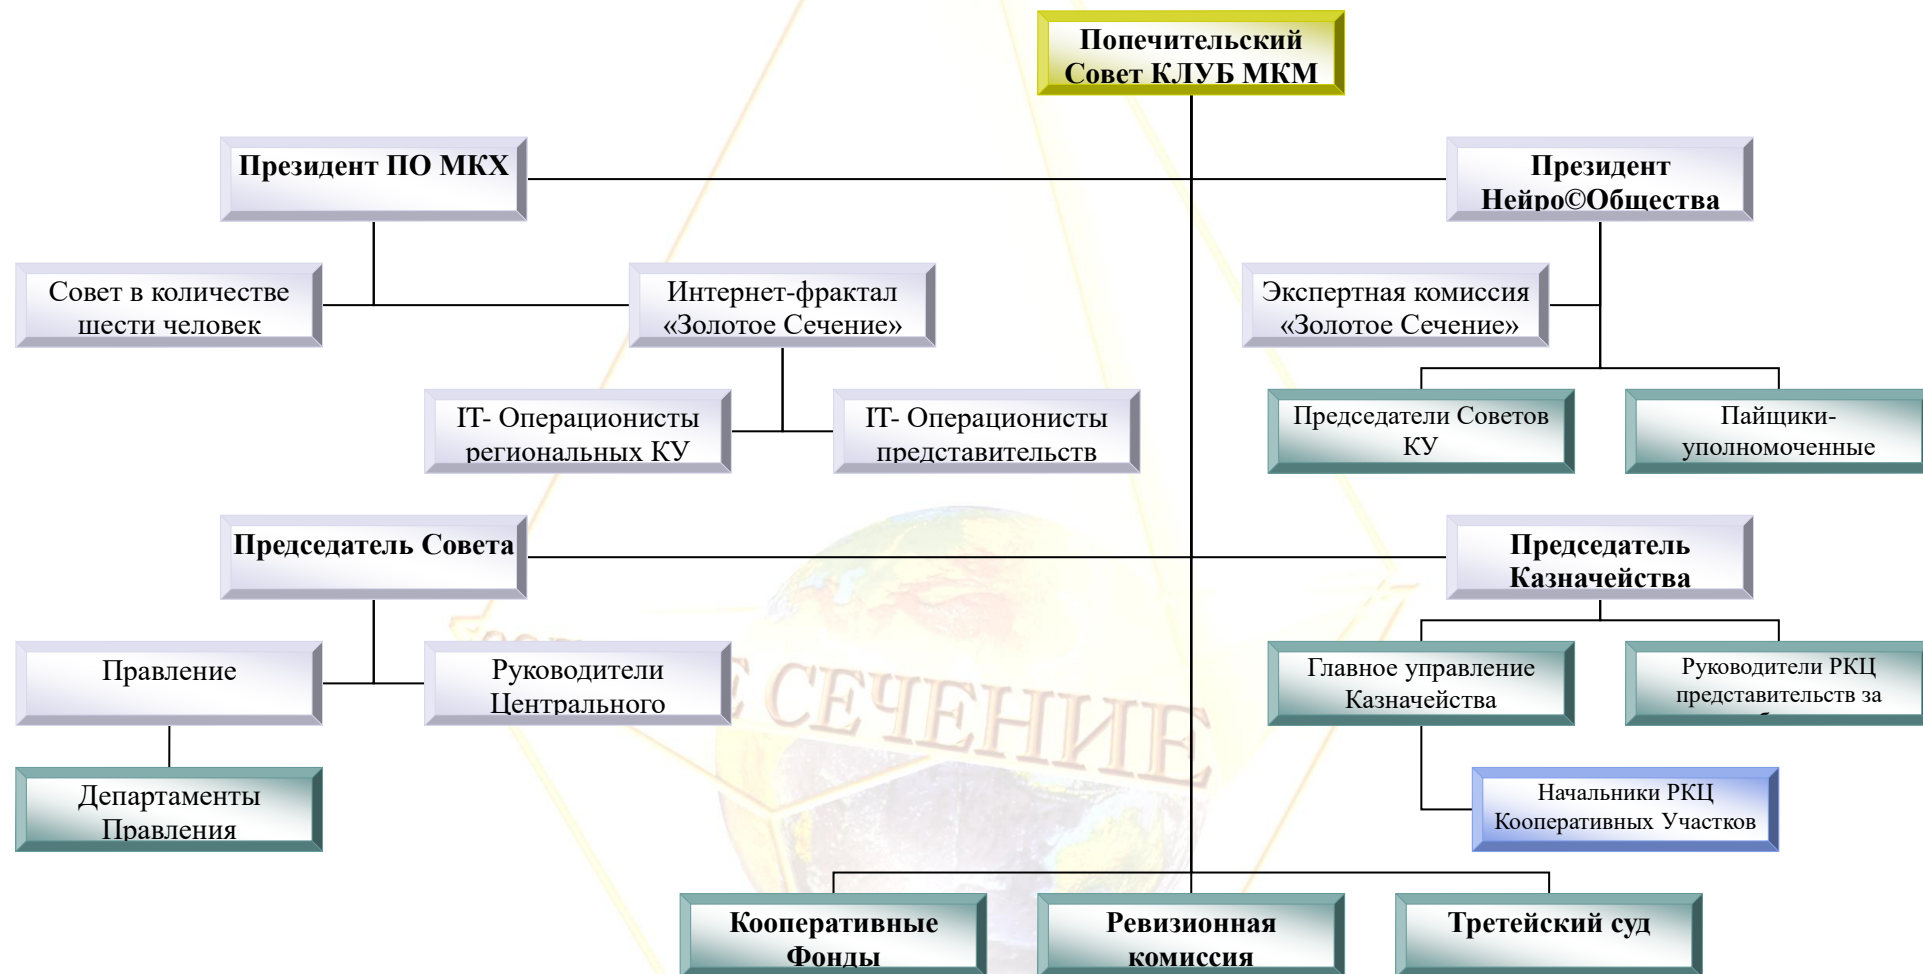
Попечительский Совет КЛУБ МКМ

Президент ПО МКХ

Президент Нейро©Общества

Совет в количестве шести человек

Интернет-фрактал «Золотое Сечение»

Экспертная комиссия «Золотое Сечение»

IT- Операционисты региональных КУ

IT- Операционисты представительств

Председатели Советов КУ

Пайщики-уполномоченные

Председатель Совета

Председатель Казначейства

Правление

Руководители Центрального

Главное управление Казначейства

Руководители РКЦ представительств за

Департаменты Правления

Начальники РКЦ Кооперативных Участков

Кооперативные Фонды

Ревизионная комиссия

Третейский суд

СЕЧЕНИЕ